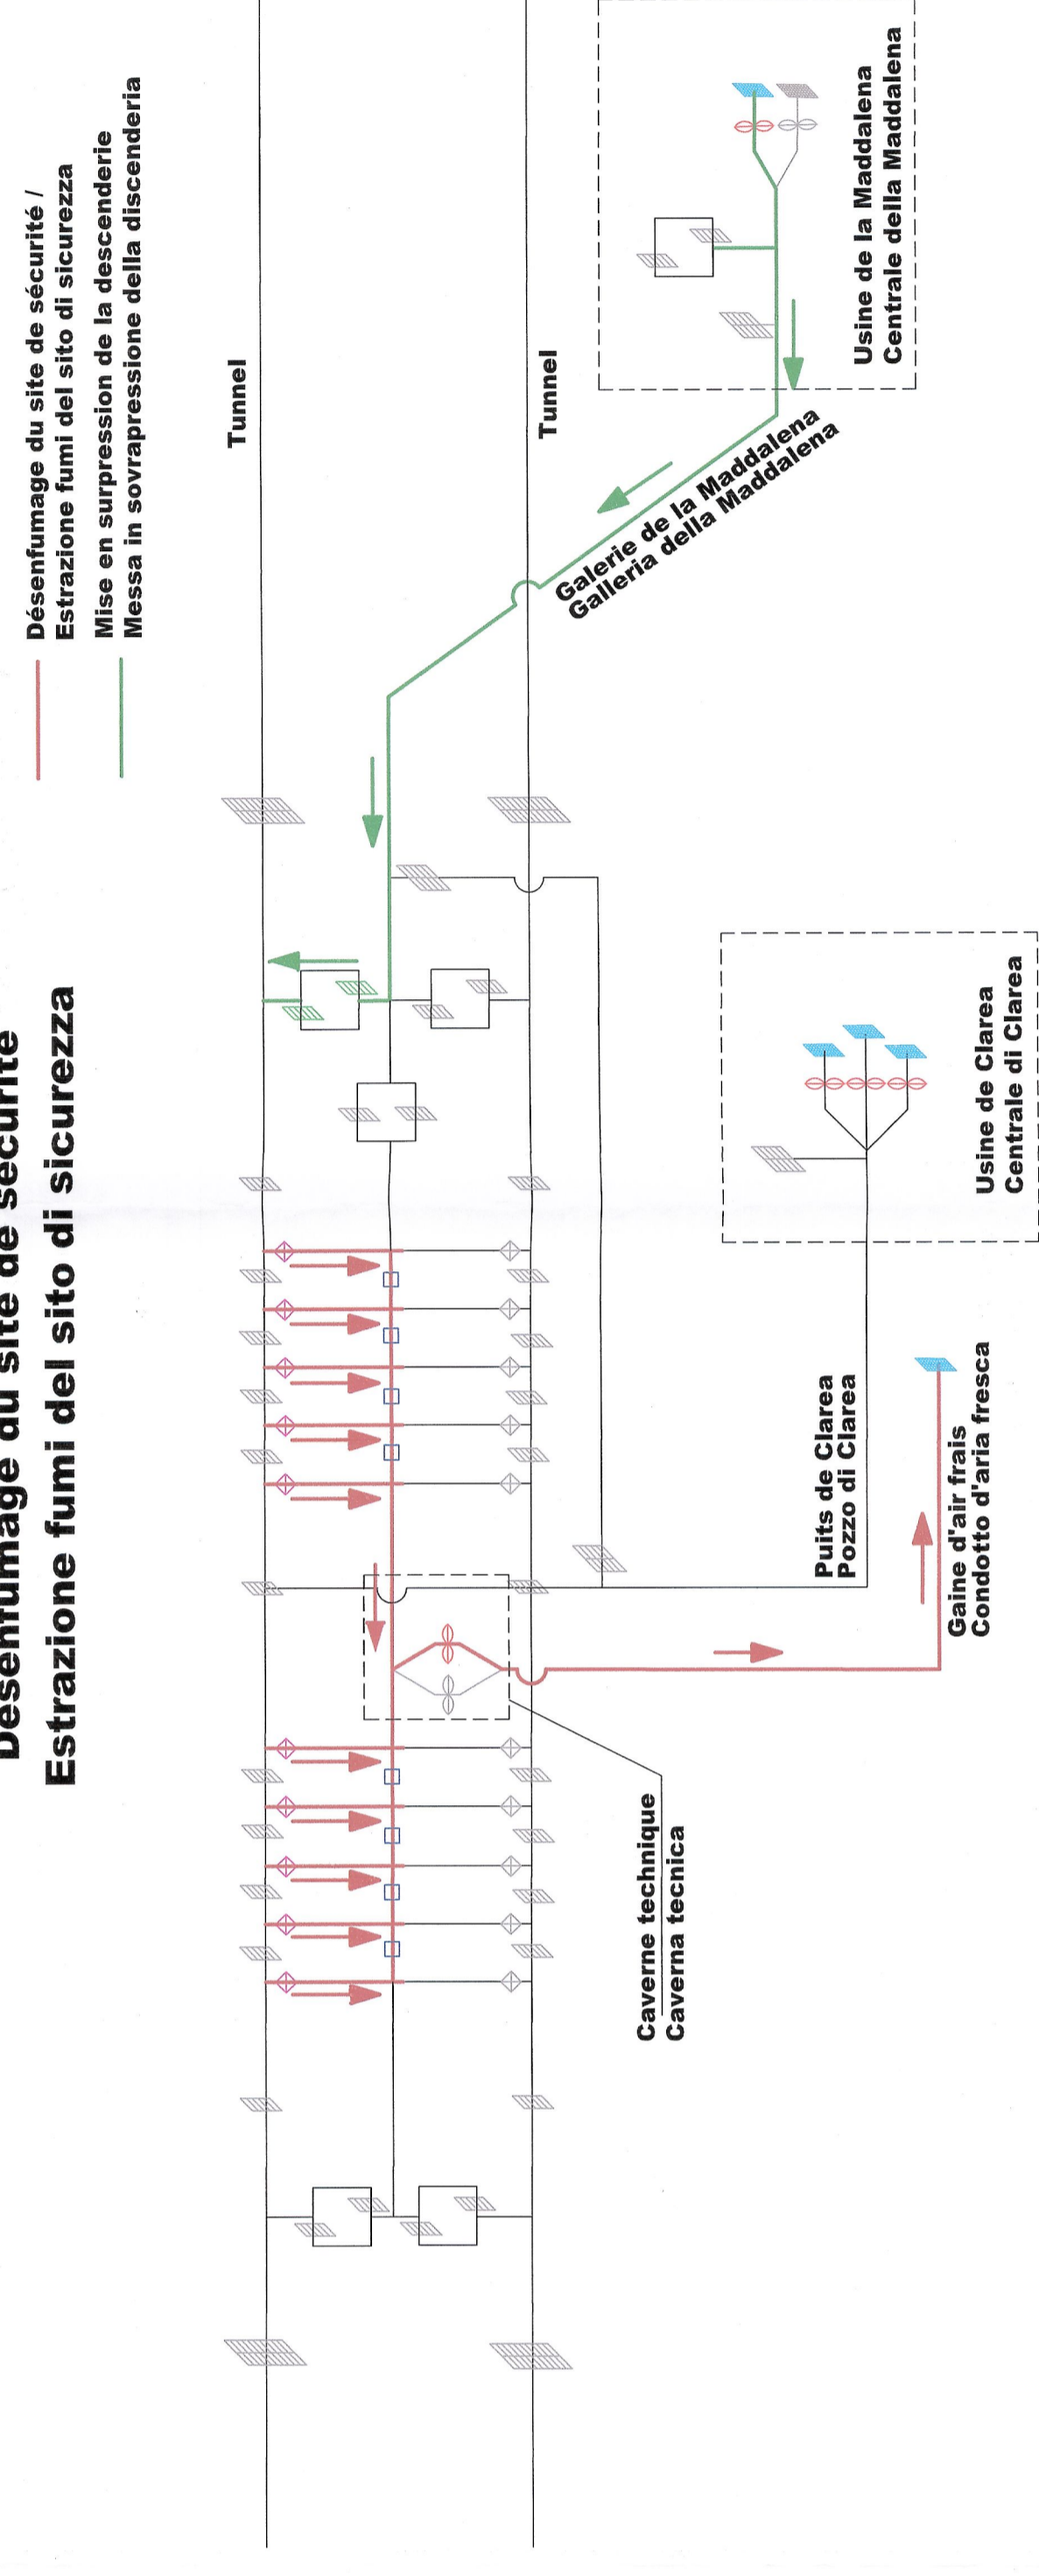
Désenfumage du site de sécurité
Estrazione fumi del sito di sicurezza

Désenfumage du site de sécurité /
Estrazione fumi del sito di sicurezza

Mise en surpression de la descenderie
Messa in sovrapressione della discenderia

Tunnel

Tunnel

Usine de la Maddalena
Centrale della Maddalena

Galerie de la Maddalena
Galleria della Maddalena

Usine de Clarea
Centrale di Clarea

Puits de Clarea
Pozzo di Clarea

Gaine d'air frais
Condotto d'aria fresca

Caverne technique
Caverna tecnica